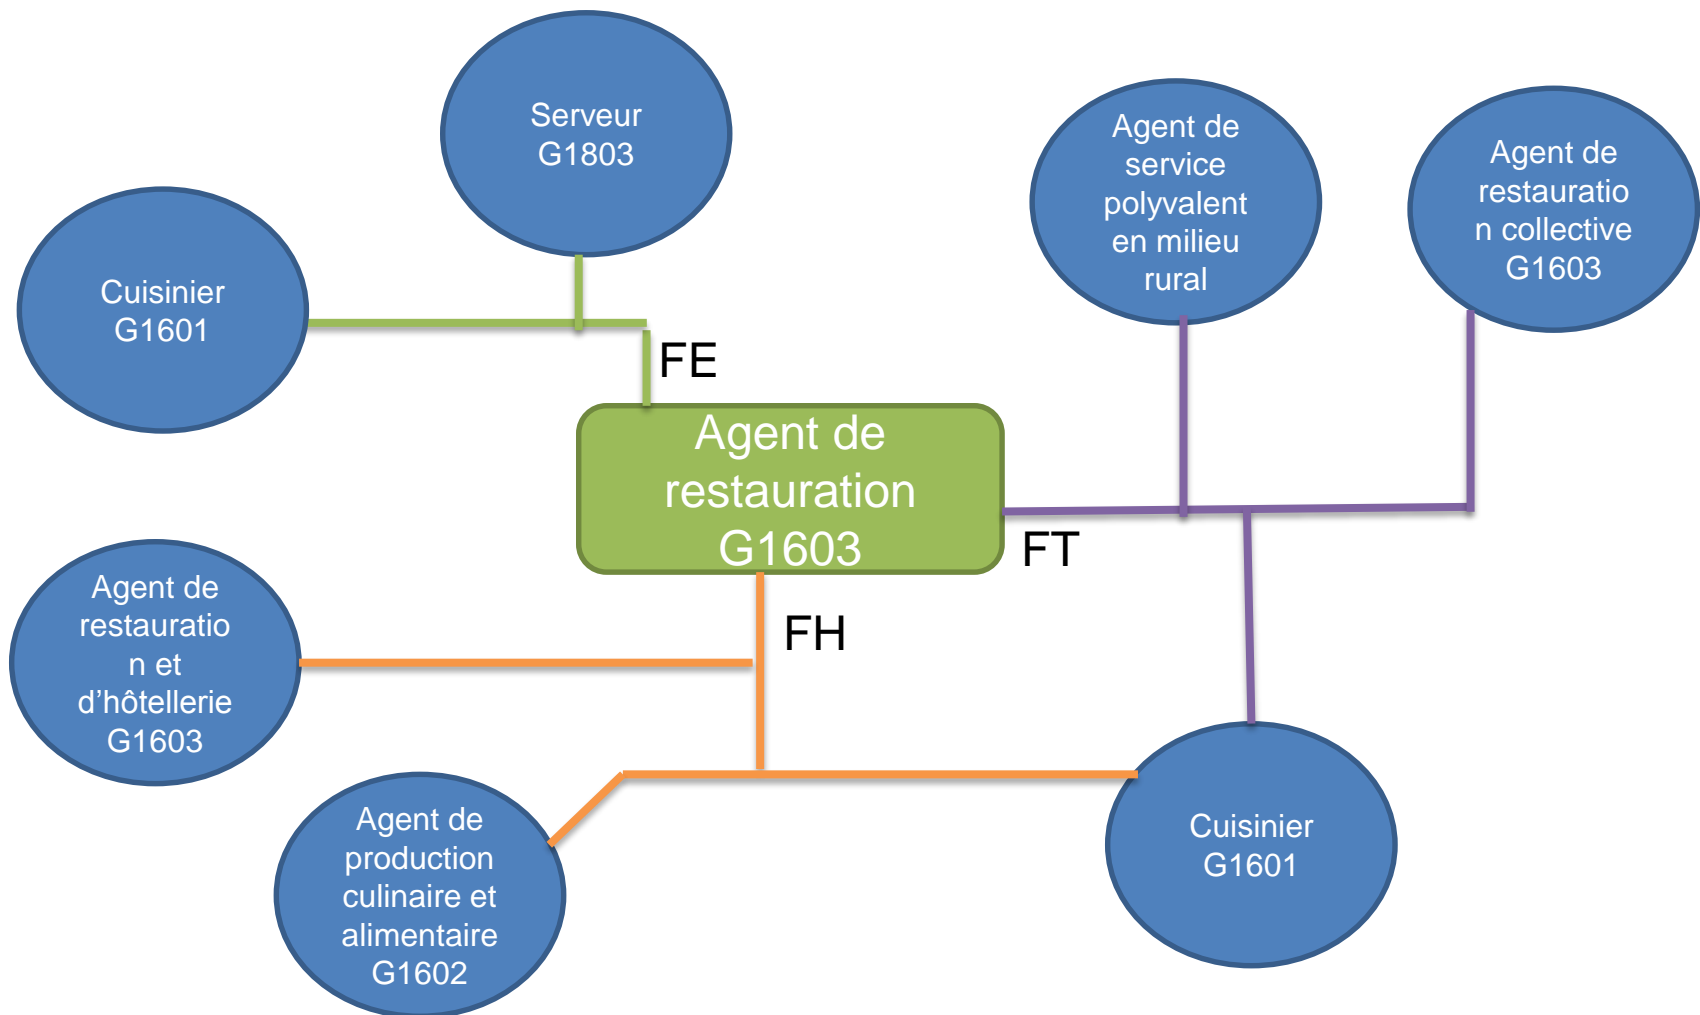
Serveur G1803

Cuisinier G1601

FE

Agent de service polyvalent en milieu rural

Agent de restauration collective G1603

Agent de restauration G1603

FT

FH

Agent de restauration et d'hôtellerie G1603

Agent de production culinaire et alimentaire G1602

Cuisinier G1601